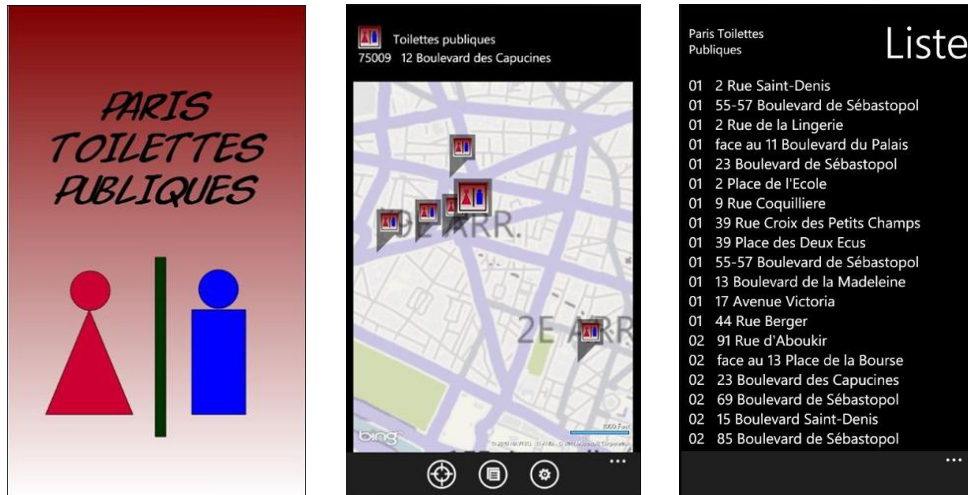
PARIS TOILETTES PUBLIQUES

Toilettes publiques
75009 12 Boulevard des Capucines

1E ARR.

2E ARR.

bing

...

Paris Toilettes Publiques

Liste

01 2 Rue Saint-Denis
01 55-57 Boulevard de Sébastopol
01 2 Rue de la Lingerie
01 face au 11 Boulevard du Palais
01 23 Boulevard de Sébastopol
01 2 Place de l'Ecole
01 9 Rue Coquilliere
01 39 Rue Croix des Petits Champs
01 39 Place des Deux Ecus
01 55-57 Boulevard de Sébastopol
01 13 Boulevard de la Madeleine
01 17 Avenue Victoria
01 44 Rue Berger
02 91 Rue d'Aboukir
02 face au 13 Place de la Bourse
02 23 Boulevard des Capucines
02 69 Boulevard de Sébastopol
02 15 Boulevard Saint-Denis
02 85 Boulevard de Sébastopol

...